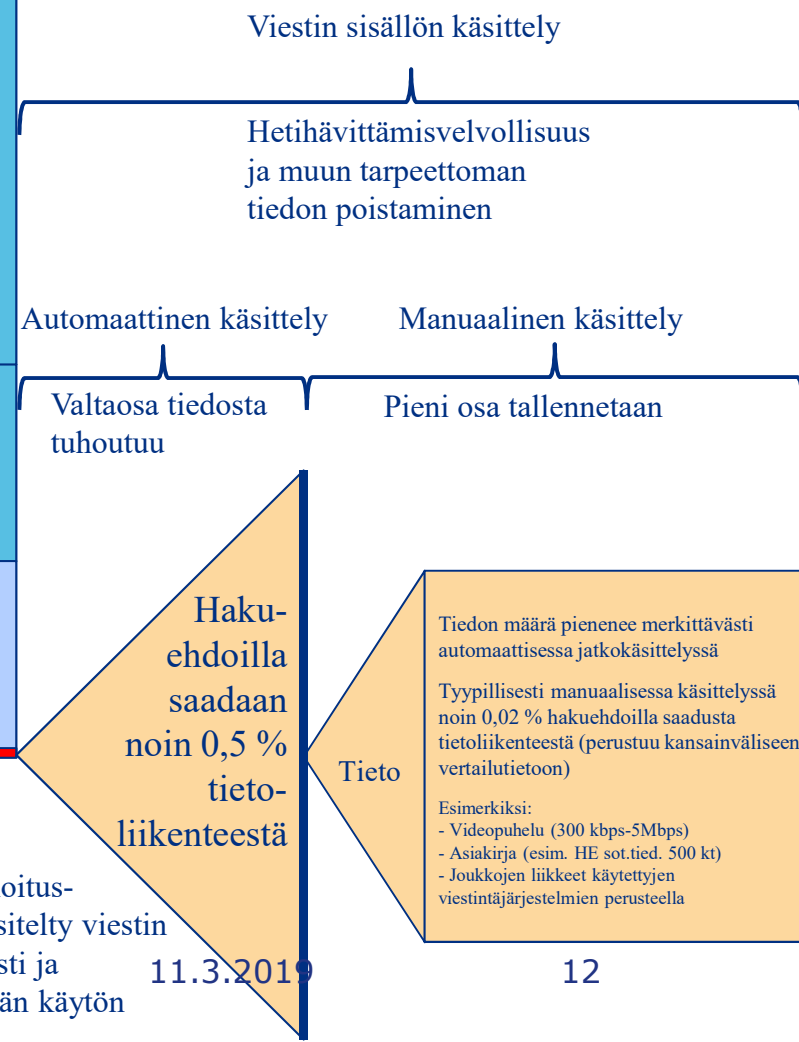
Viestin sisällön käsittely

Hetihävittämisvelvollisuus ja muun tarpeettoman tiedon poistaminen

Automaattinen käsittely

Manuaalinen käsittely

Valtaosa tiedosta tuhoutuu

Pieni osa tallennetaan

Haku-ehdoilla saadaan noin 0,5 % tieto-liikenteestä

Tieto

Tiedon määrä pienenee merkittävästi automaattisessa jatkokäsittelyssä

Tyypillisesti manuaalisessa käsittelyssä noin 0,02 % hakuehdoilla saadusta tietoliikenteestä (perustuu kansainväliseen vertailutietoon)

Esimerkiksi:
- Videopuhelu (300 kbps-5Mbps)
- Asiakirja (esim. HE sot.tied. 500 kt)
- Joukkojen liikkeet käytettyjen viestintäjärjestelmien perusteella

oitus-
sitelty viestin
sti ja
än käytön

11.3.2019

12